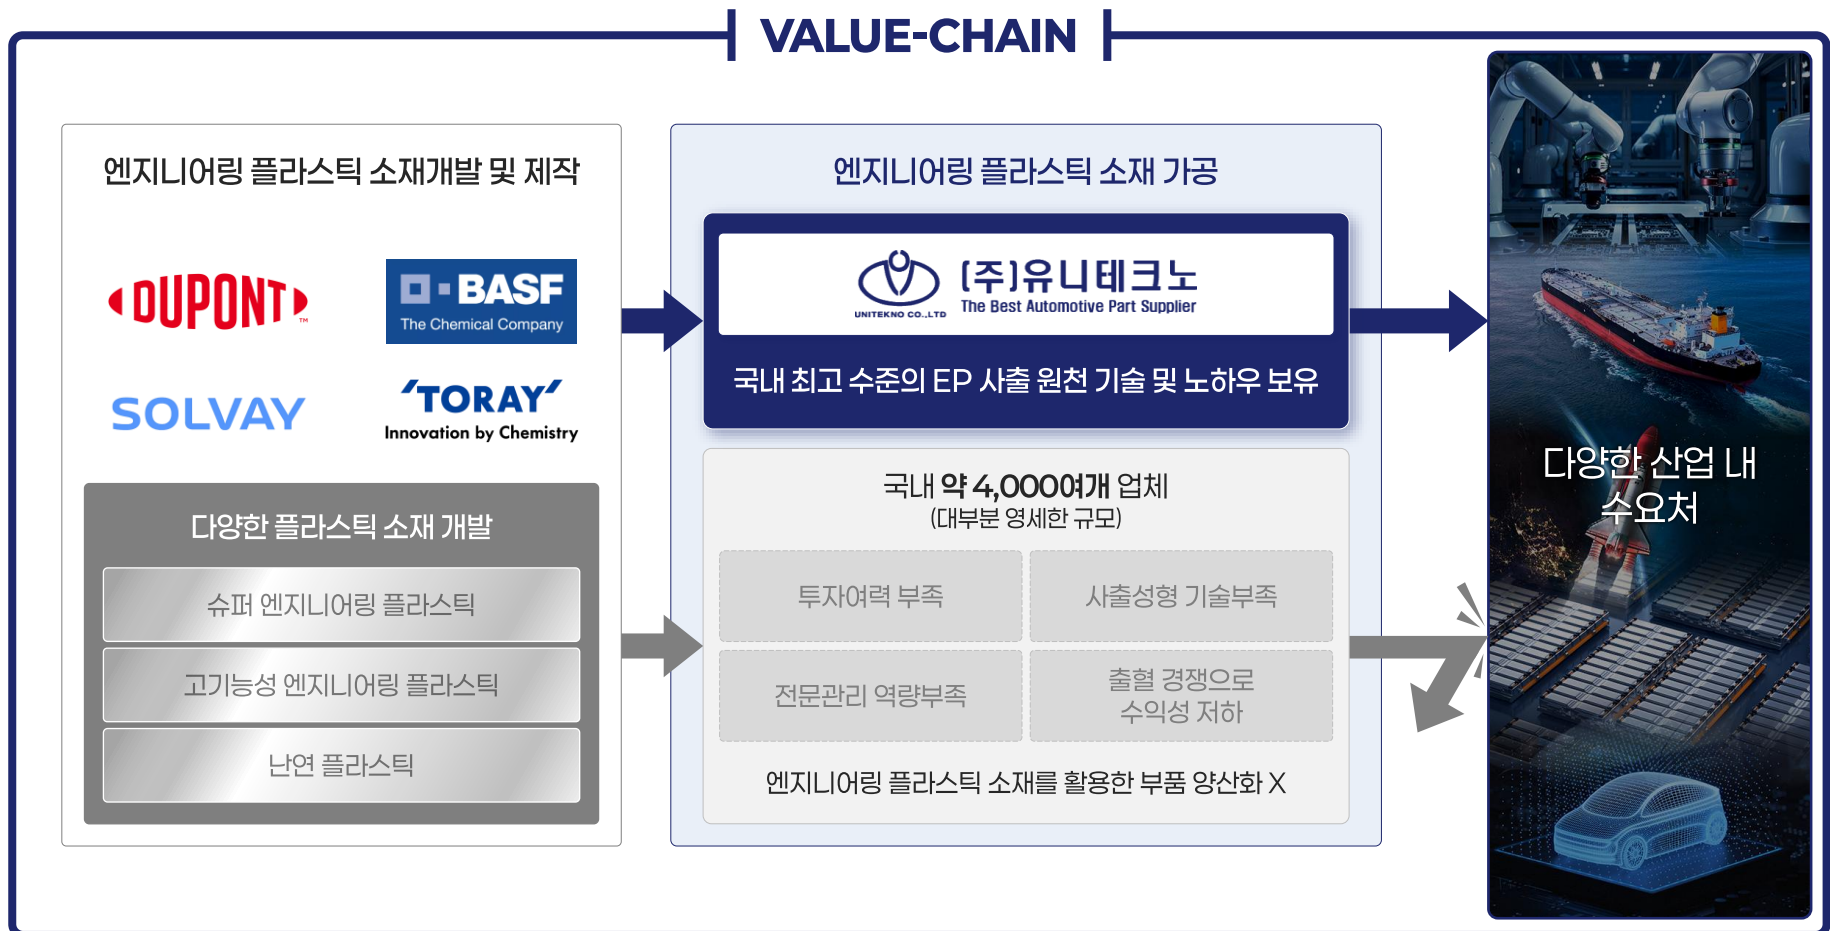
VALUE-CHAIN

엔지니어링 플라스틱 소재개발 및 제작

DUPONT

BASF
The Chemical Company

SOLVAY

TORAY
Innovation by Chemistry

다양한 플라스틱 소재 개발

슈퍼 엔지니어링 플라스틱

고기능성 엔지니어링 플라스틱

난연 플라스틱

엔지니어링 플라스틱 소재 가공

UNITEKNO CO.,LTD
(주)유니테크노
The Best Automotive Part Supplier

국내 최고 수준의 EP 사출 원천 기술 및 노하우 보유

국내 약 4,000여개 업체
(대부분 영세한 규모)

| 투자여력 부족 | 사출성형 기술부족 |
|---|---|
| 전문관리 역량부족 | 출혈 경쟁으로 수익성 저하 |

엔지니어링 플라스틱 소재를 활용한 부품 양산화 X

다양한 산업 내 수요처